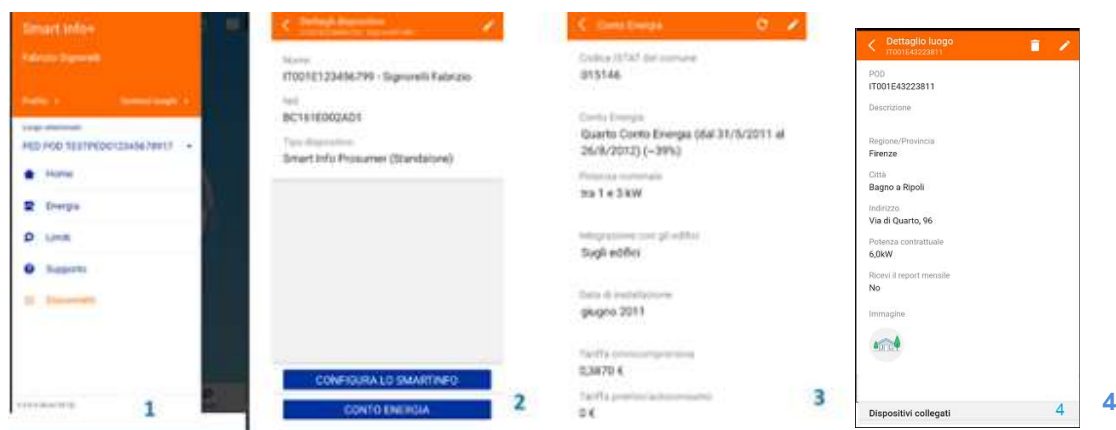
Smart Info+
Fabrizio Signorelli
Profilo
Gestisci luoghi
Luogo selezionato
PED POD TESTPEDO12345678917
Home
Energia
Limiti
Supporto
Documenti
1

Dettaglio dispositivo
Nome
IT001E123456799 - Signorelli Fabrizio
Nid
BC161E002AD1
Tipo dispositivo
Smart Info Prosumer (Standalone)
CONFIGURA LO SMARTINFO
CONTO ENERGIA
2

Conto Energia
Codice ISTAT del comune
015146
Conto Energia
Quarto Conto Energia (dal 31/5/2011 al 26/8/2012) (~39%)
Potenza nominale
tra 1 e 3 kW
Integrazione con gli edifici
Sugli edifici
Data di installazione
giugno 2011
Tariffa onnicomprensiva
0,3870 €
Tariffa premio/autoconsumo
0 €
3

Dettaglio luogo
IT001E43223811
POD
IT001E43223811
Descrizione
Regione/Provincia
Firenze
Città
Bagno a Ripoli
Indirizzo
Via di Quarto, 96
Potenza contrattuale
6,0kW
Ricevi il report mensile
No
Immagine
Dispositivi collegati
4
4